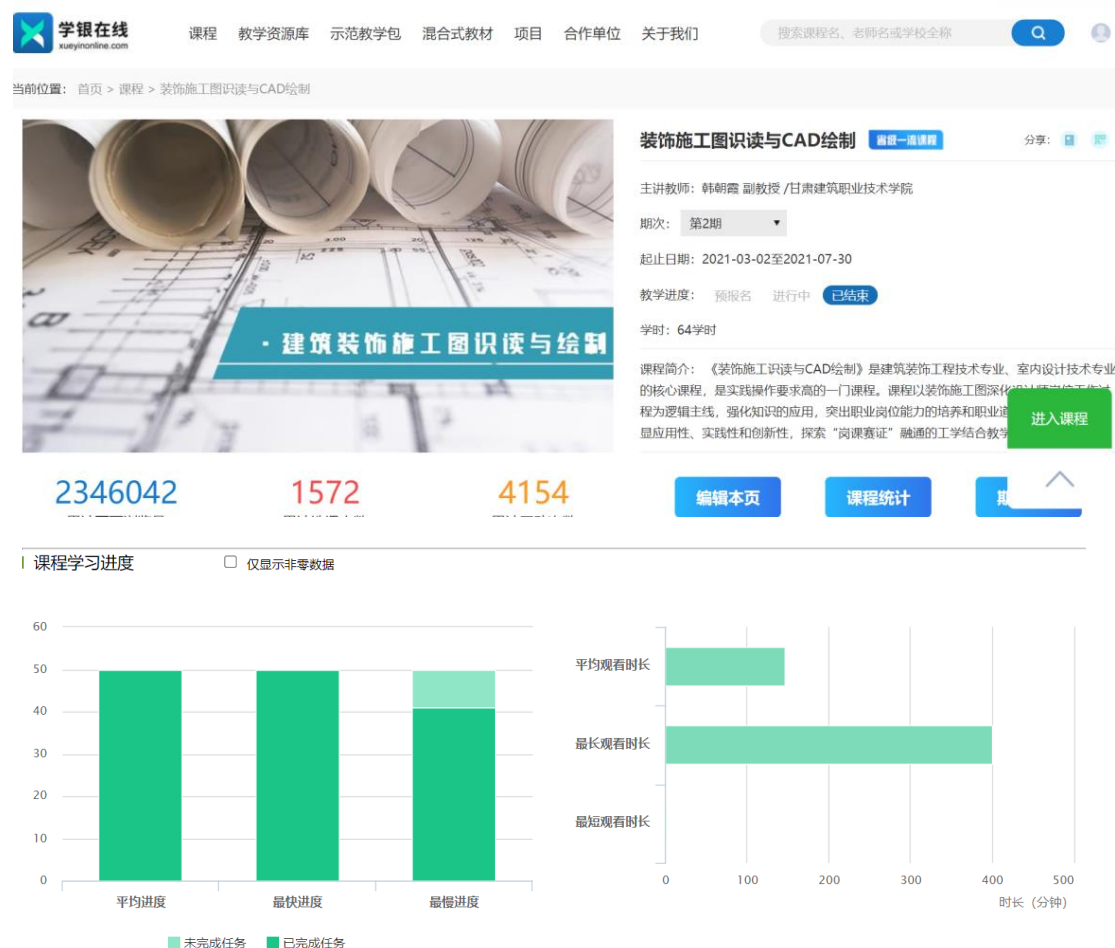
学银在线
xueyinonline.com

课程　教学资源库　示范教学包　混合式教材　项目　合作单位　关于我们

搜索课程名、老师名或学校全称

当前位置： 首页 > 课程 > 装饰施工图识读与CAD绘制

· 建筑装饰施工图识读与绘制

装饰施工图识读与CAD绘制 省级一流课程

分享：

主讲教师：韩朝霞 副教授 /甘肃建筑职业技术学院

期次： 第2期

起止日期：2021-03-02至2021-07-30

教学进度： 预报名　进行中　已结束

学时：64学时

课程简介：《装饰施工图识读与CAD绘制》是建筑装饰工程技术专业、室内设计技术专业的核心课程，是实践操作要求高的一门课程。课程以装饰施工图深化设计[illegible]程为逻辑主线，强化知识的应用，突出职业岗位能力的培养和职业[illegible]显应用性、实践性和创新性，探索"岗课赛证"融通的工学结合教学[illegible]

进入课程

2346042　1572　4154

编辑本页　课程统计　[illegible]

课程学习进度　仅显示非零数据

60
50
40
30
20
10
0

平均进度　最快进度　最慢进度

未完成任务　已完成任务

平均观看时长
最长观看时长
最短观看时长

0　100　200　300　400　500
时长（分钟）